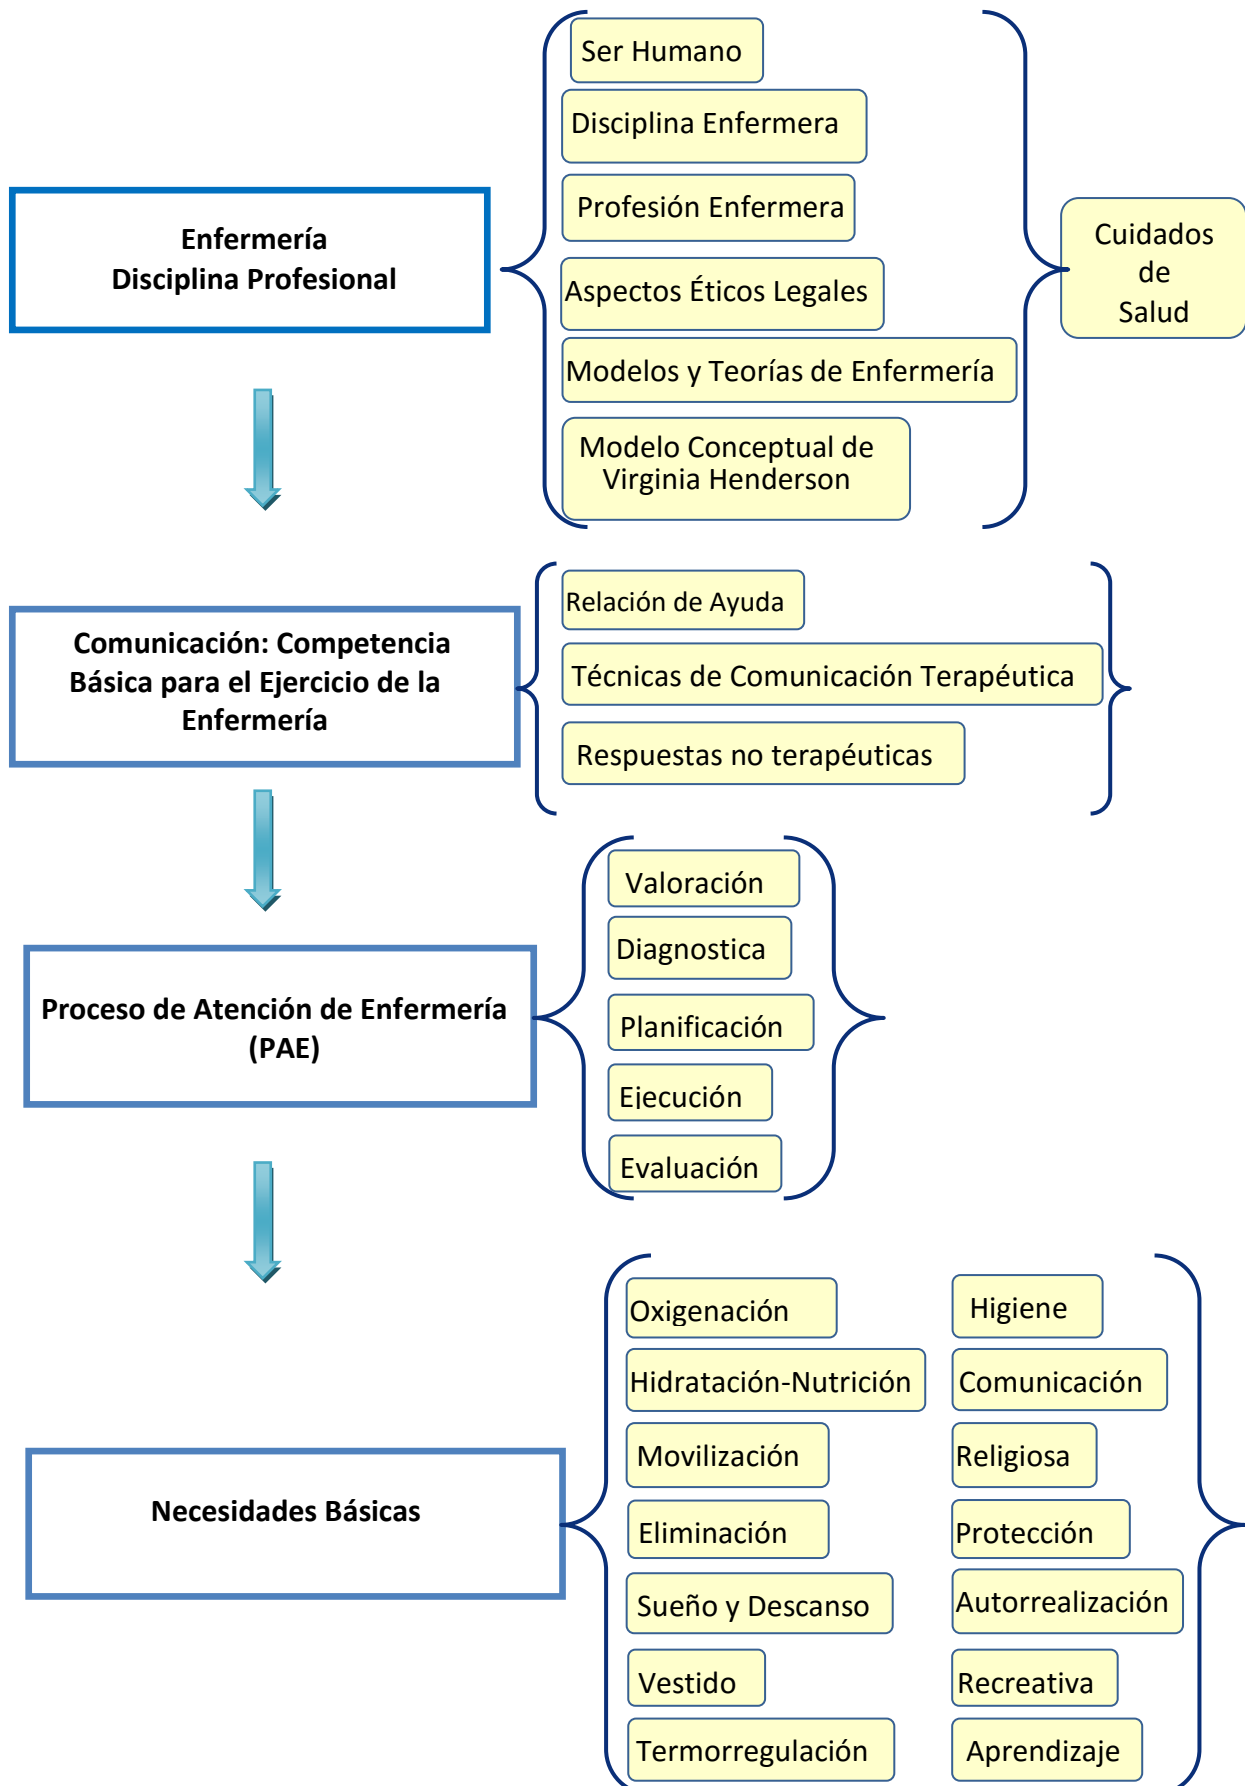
Enfermería
Disciplina Profesional

Ser Humano
Disciplina Enfermera
Profesión Enfermera
Aspectos Éticos Legales
Modelos y Teorías de Enfermería
Modelo Conceptual de Virginia Henderson

Cuidados de Salud

Comunicación: Competencia Básica para el Ejercicio de la Enfermería

Relación de Ayuda
Técnicas de Comunicación Terapéutica
Respuestas no terapéuticas

Proceso de Atención de Enfermería (PAE)

Valoración
Diagnostica
Planificación
Ejecución
Evaluación

Necesidades Básicas

Oxigenación
Hidratación-Nutrición
Movilización
Eliminación
Sueño y Descanso
Vestido
Termorregulación

Higiene
Comunicación
Religiosa
Protección
Autorrealización
Recreativa
Aprendizaje